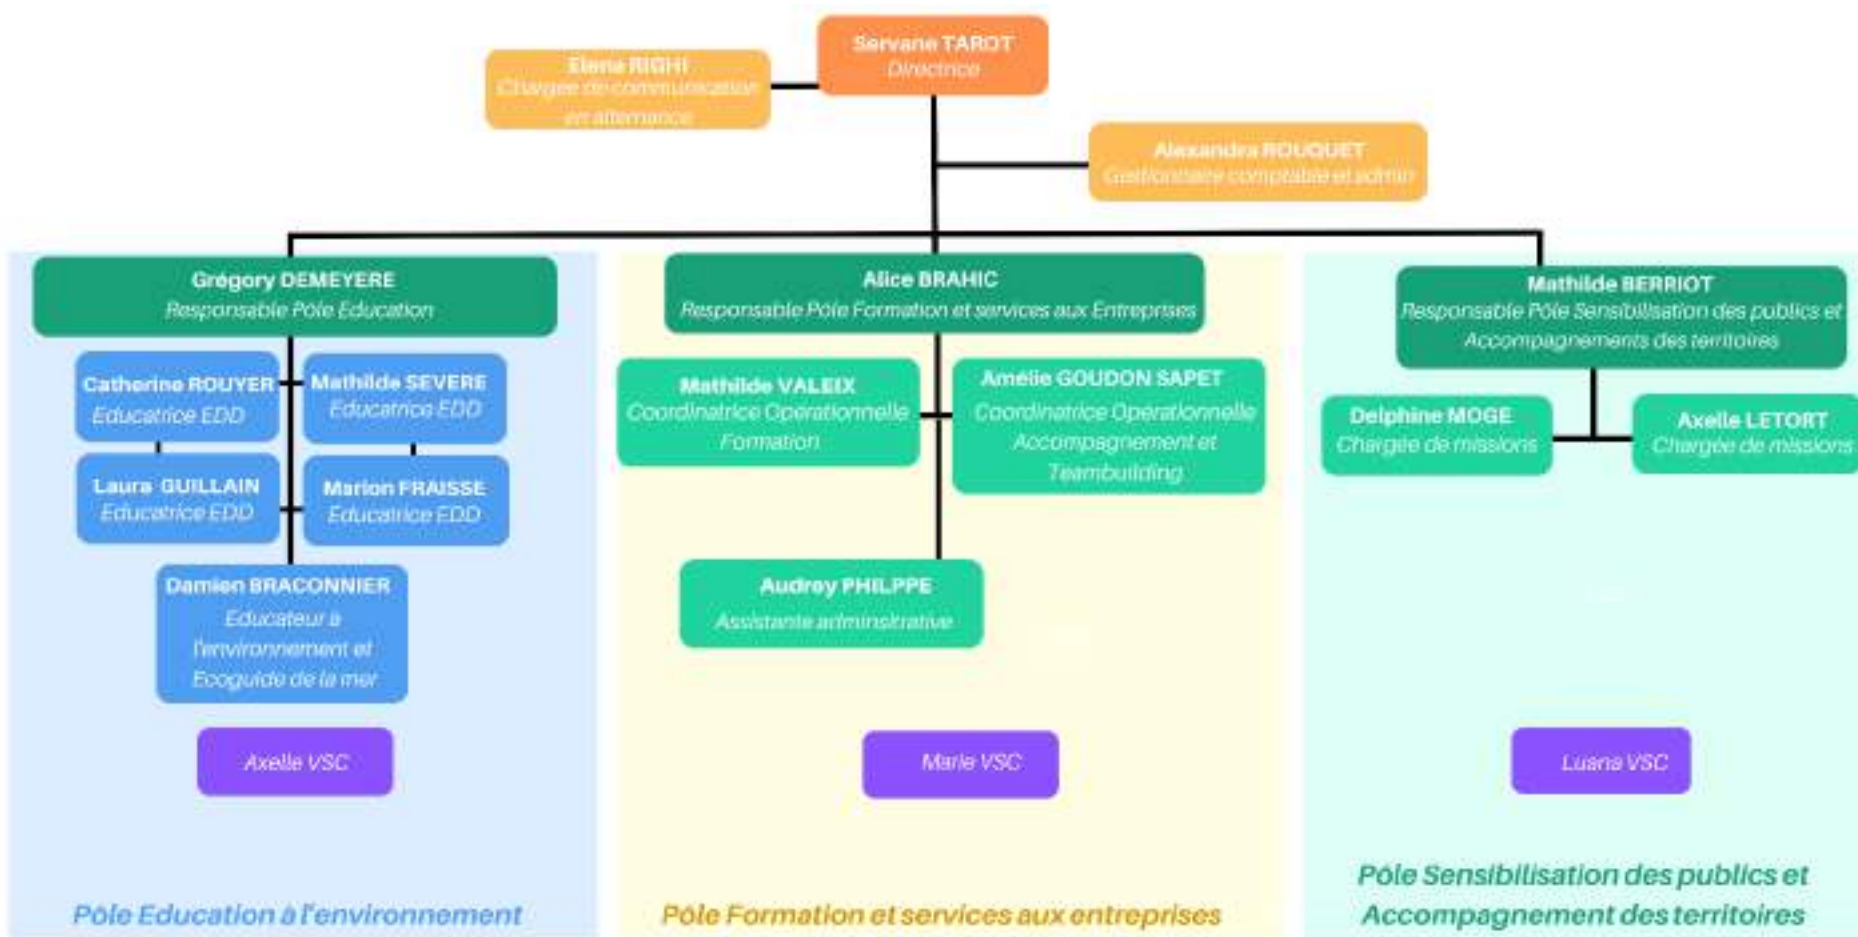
Servane TAROT
Directrice

Elena RIGHI
Chargée de communication en alternance

Alexandra ROUQUET
Gestionnaire comptable et admin

Grégory DEMEYERE
Responsable Pôle Education

Catherine ROUYER
Educatrice EDD

Mathilde SEVERE
Educatrice EDD

Laura GUILLAIN
Educatrice EDD

Marion FRAISSE
Educatrice EDD

Damien BRACONNIER
Educateur à l'environnement et Ecoguide de la mer

Axelle VSC

Pôle Education à l'environnement

Alice BRAHIC
Responsable Pôle Formation et services aux Entreprises

Mathilde VALEIX
Coordinatrice Opérationnelle Formation

Amélie GOUDON SAPET
Coordinatrice Opérationnelle Accompagnement et Teambuilding

Audrey PHILPPE
Assistante administrative

Marie VSC

Pôle Formation et services aux entreprises

Mathilde BERRIOT
Responsable Pôle Sensibilisation des publics et Accompagnements des territoires

Delphine MOGE
Chargée de missions

Axelle LETORT
Chargée de missions

Luana VSC

Pôle Sensibilisation des publics et Accompagnement des territoires